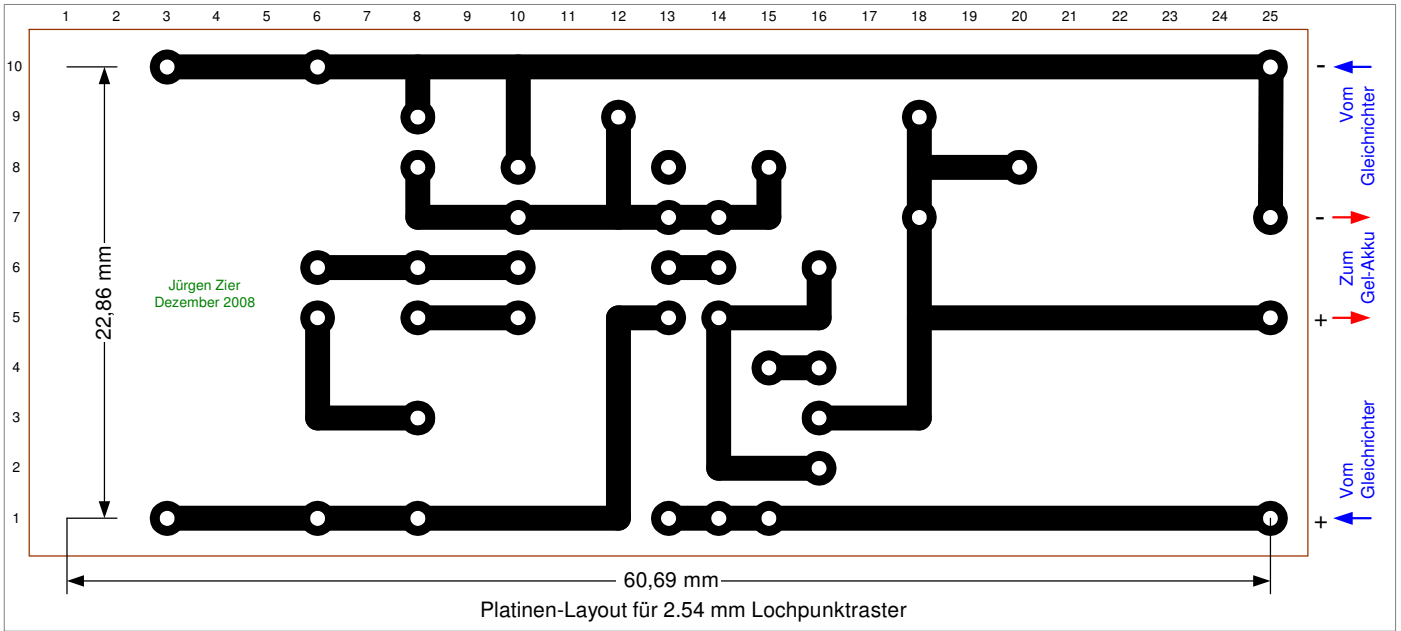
1 2 3 4 5 6 7 8 9 10 11 12 13 14 15 16 17 18 19 20 21 22 23 24 25

10
9
8
7
6
5
4
3
2
1

22,86 mm

Jürgen Zier
Dezember 2008

-
Vom Gleichrichter

-
Zum Gel-Akku
+

Vom Gleichrichter
+

60,69 mm

Platinen-Layout für 2.54 mm Lochpunktraster